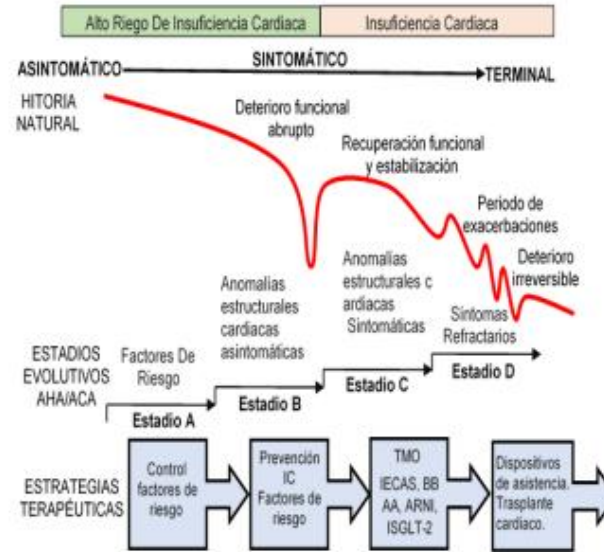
Alto Riego De Insuficiencia Cardiaca

Insuficiencia Cardiaca

ASINTOMÁTICO

SINTOMÁTICO

TERMINAL

HITORIA NATURAL

Deterioro funcional abrupto

Recuperación funcional y estabilización

Periodo de exacerbaciones

Deterioro irreversible

Anomalías estructurales cardiacas asintomáticas

Anomalías estructurales c ardiacas Sintomáticas

Síntomas Refractarios

ESTADIOS EVOLUTIVOS AHA/ACA

Factores De Riesgo

Estadio A

Estadio B

Estadio C

Estadio D

ESTRATEGIAS TERAPÉUTICAS

Control factores de riesgo

Prevención IC Factores de riesgo

TMO IECAS, BB AA, ARNI, ISGLT-2

Dispositivos de asistencia. Trasplante cardiaco.